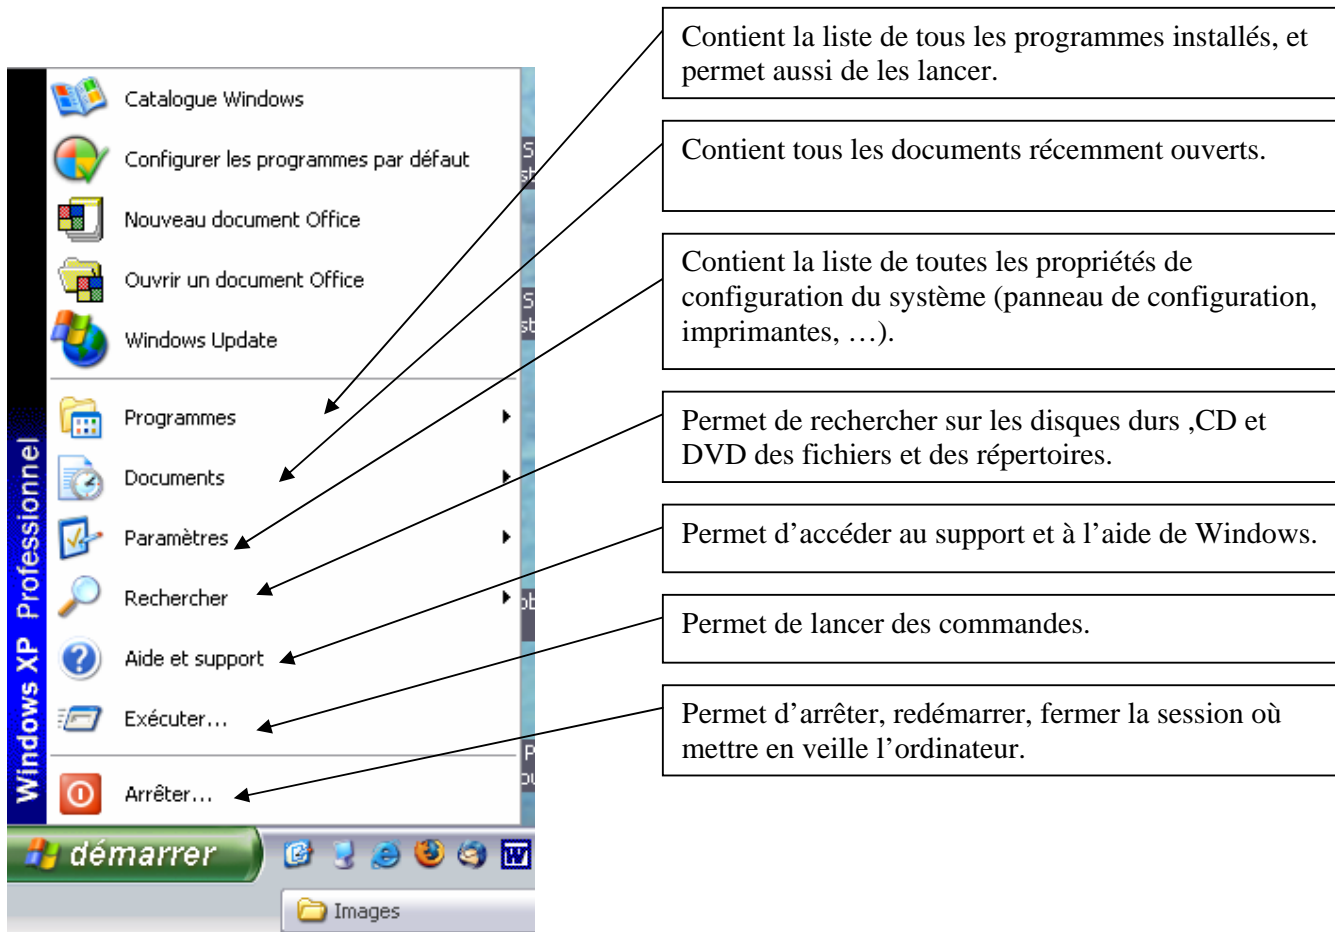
Windows XP Professionnel

Catalogue Windows

Configurer les programmes par défaut

Nouveau document Office

Ouvrir un document Office

Windows Update

Programmes

Documents

Paramètres

Rechercher

Aide et support

Exécuter...

Arrêter...

démarrer

Images

Contient la liste de tous les programmes installés, et permet aussi de les lancer.

Contient tous les documents récemment ouverts.

Contient la liste de toutes les propriétés de configuration du système (panneau de configuration, imprimantes, …).

Permet de rechercher sur les disques durs ,CD et DVD des fichiers et des répertoires.

Permet d'accéder au support et à l'aide de Windows.

Permet de lancer des commandes.

Permet d'arrêter, redémarrer, fermer la session où mettre en veille l'ordinateur.